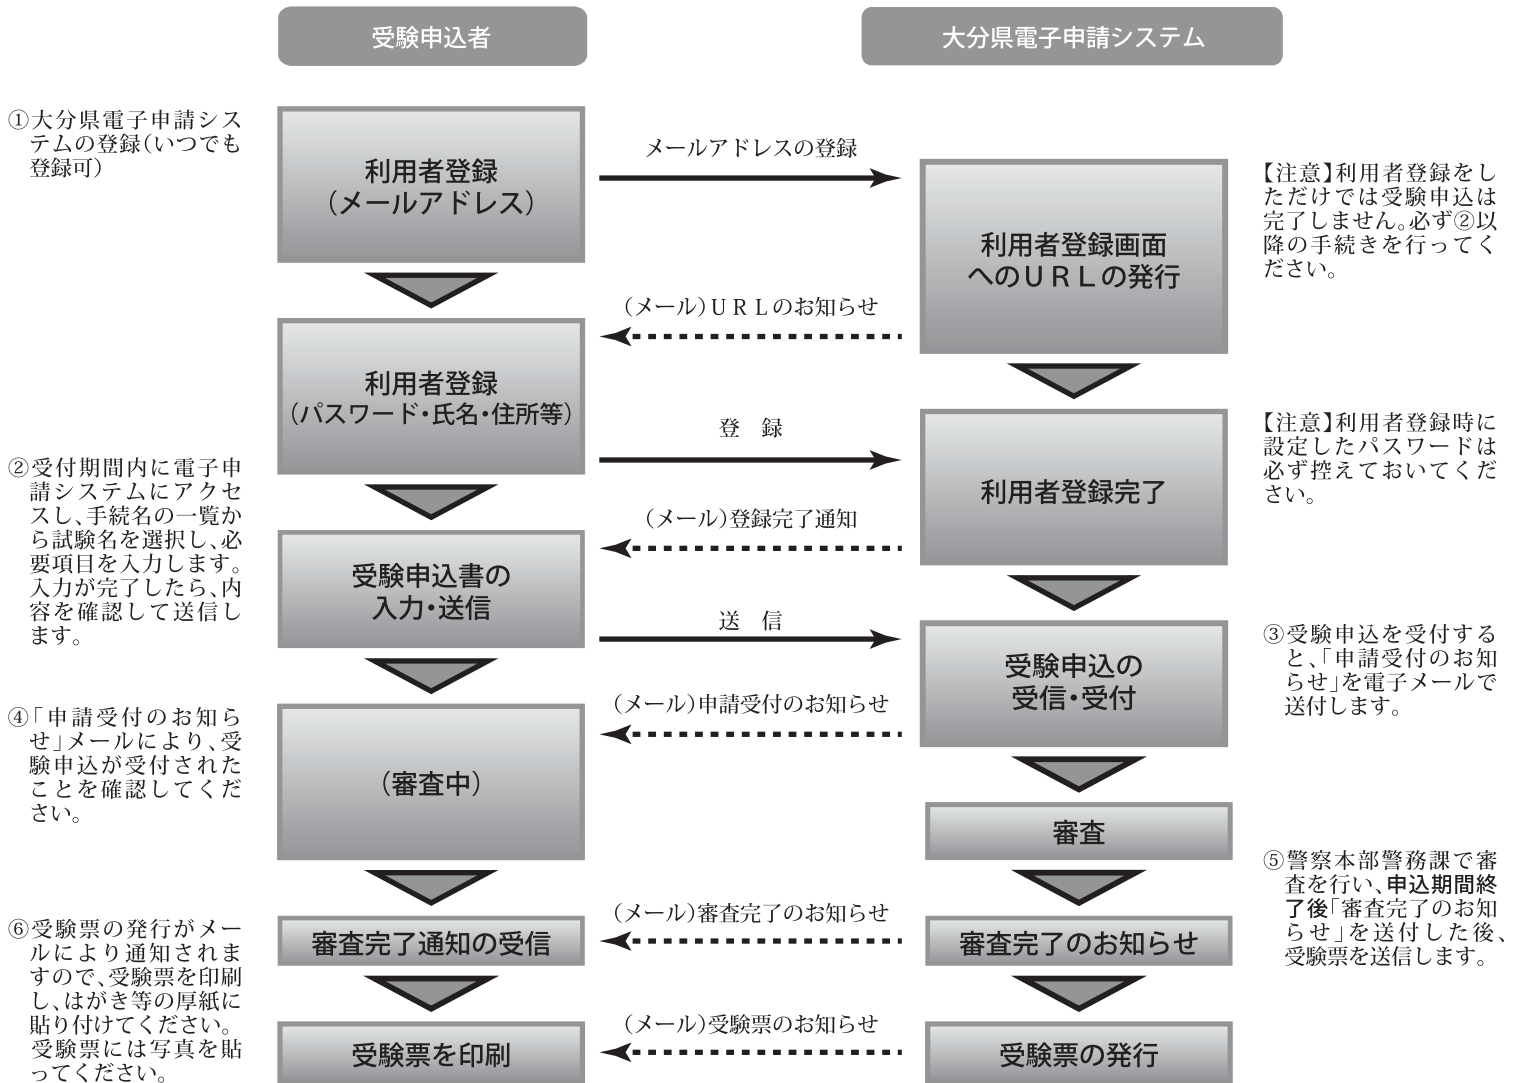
受験申込者

大分県電子申請システム

①大分県電子申請システムの登録(いつでも登録可)

利用者登録
(メールアドレス)

メールアドレスの登録

利用者登録画面へのURLの発行

【注意】利用者登録をしただけでは受験申込は完了しません。必ず②以降の手続きを行ってください。

(メール)URLのお知らせ

利用者登録
(パスワード・氏名・住所等)

登　録

利用者登録完了

【注意】利用者登録時に設定したパスワードは必ず控えておいてください。

②受付期間内に電子申請システムにアクセスし、手続名の一覧から試験名を選択し、必要項目を入力します。入力が完了したら、内容を確認して送信します。

(メール)登録完了通知

受験申込書の入力・送信

送　信

受験申込の受信・受付

③受験申込を受付すると、「申請受付のお知らせ」を電子メールで送付します。

(メール)申請受付のお知らせ

④「申請受付のお知らせ」メールにより、受験申込が受付されたことを確認してください。

(審査中)

審査

⑤警察本部警務課で審査を行い、申込期間終了後「審査完了のお知らせ」を送付した後、受験票を送信します。

⑥受験票の発行がメールにより通知されますので、受験票を印刷し、はがき等の厚紙に貼り付けてください。受験票には写真を貼ってください。

(メール)審査完了のお知らせ

審査完了通知の受信

審査完了のお知らせ

(メール)受験票のお知らせ

受験票を印刷

受験票の発行